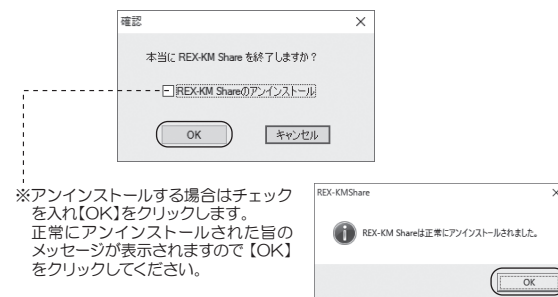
確認 ×

本当に REX-KM Share を終了しますか？

REX-KM Shareのアンインストール

OK キャンセル

※アンインストールする場合はチェックを入れ【OK】をクリックします。正常にアンインストールされた旨のメッセージが表示されますので【OK】をクリックしてください。

REX-KMShare ×

REX-KM Shareは正常にアンインストールされました。

OK